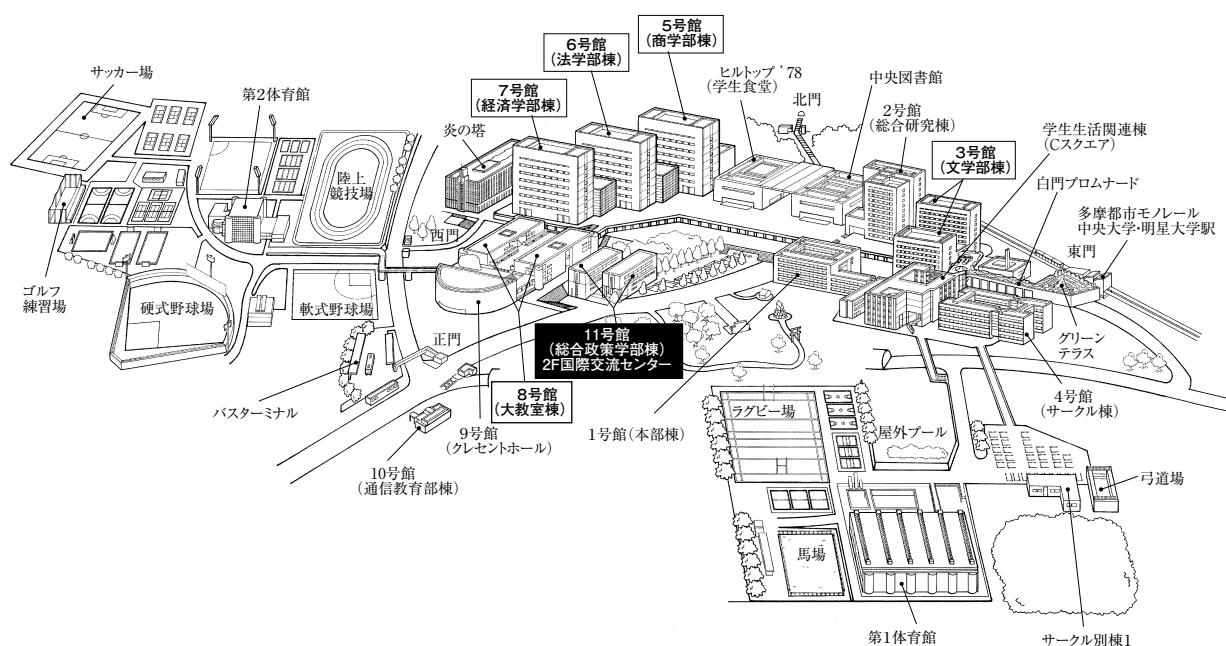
5号館
（商学部棟）

6号館
（法学部棟）

7号館
（経済学部棟）

サッカー場

第2体育館

ヒルトップ'78
（学生食堂）

中央図書館

北門

2号館
（総合研究棟）

炎の塔

3号館
（文学部棟）

学生生活関連棟
（Cスクエア）

白門プロムナード

多摩都市モノレール
中央大学・明星大学駅

東門

陸上
競技場

西門

ゴルフ
練習場

硬式野球場

軟式野球場

正門

11号館
（総合政策学部棟）
2F国際交流センター

グリーン
テラス

8号館
（大教室棟）

バスターミナル

9号館
（クレセントホール）

1号館（本部棟）

ラグビー場

屋外プール

4号館
（サークル棟）

10号館
（通信教育部棟）

弓道場

馬場

第1体育館

サークル別棟1